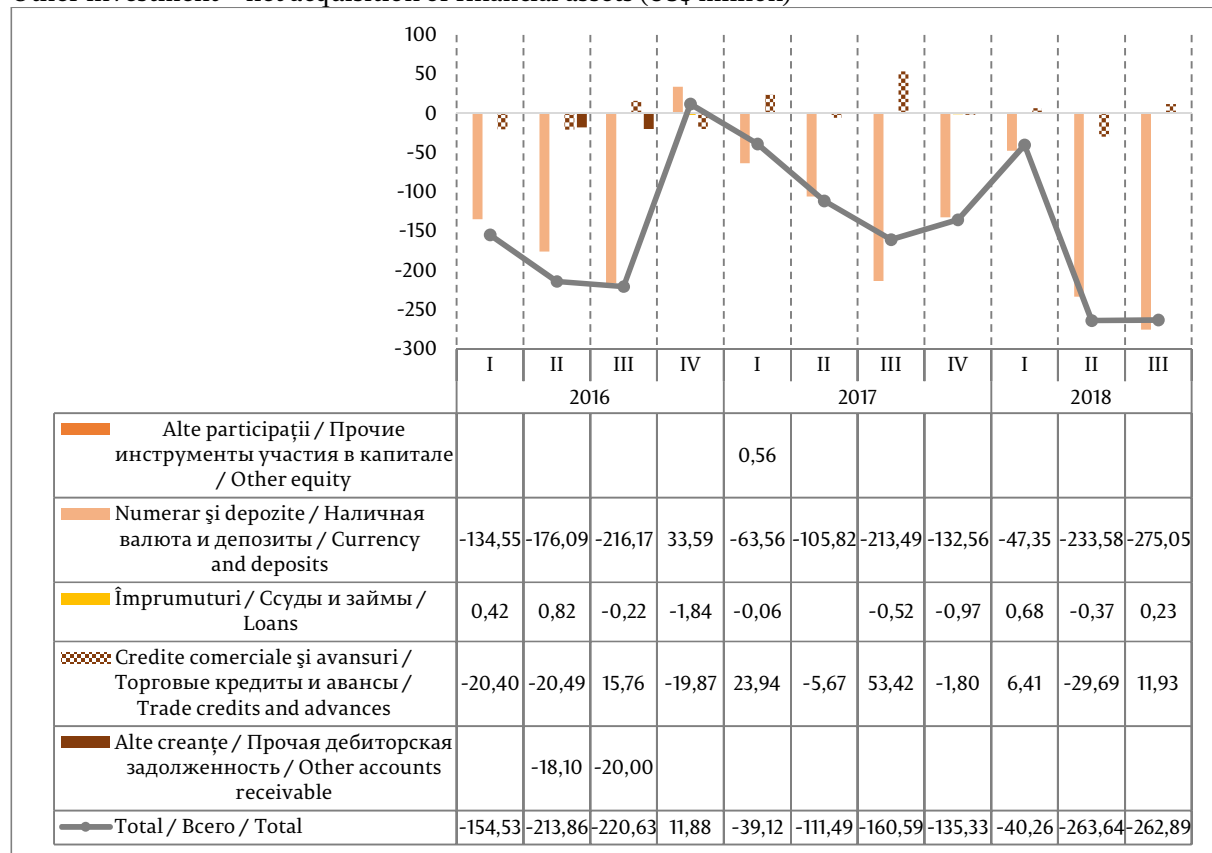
100
50
0
-50
-100
-150
-200
-250
-300

| | I | II | III | IV | I | II | III | IV | I | II | III |
|---|---|---|---|---|---|---|---|---|---|---|---|
| | 2016 | | | | 2017 | | | | 2018 | | |
| Alte participații / Прочие инструменты участия в капитале / Other equity | | | | | 0,56 | | | | | | |
| Numerar şi depozite / Наличная валюта и депозиты / Currency and deposits | -134,55 | -176,09 | -216,17 | 33,59 | -63,56 | -105,82 | -213,49 | -132,56 | -47,35 | -233,58 | -275,05 |
| Împrumuturi / Ссуды и займы / Loans | 0,42 | 0,82 | -0,22 | -1,84 | -0,06 | | -0,52 | -0,97 | 0,68 | -0,37 | 0,23 |
| Credite comerciale şi avansuri / Торговые кредиты и авансы / Trade credits and advances | -20,40 | -20,49 | 15,76 | -19,87 | 23,94 | -5,67 | 53,42 | -1,80 | 6,41 | -29,69 | 11,93 |
| Alte creanțe / Прочая дебиторская задолженность / Other accounts receivable | | -18,10 | -20,00 | | | | | | | | |
| Total / Всего / Total | -154,53 | -213,86 | -220,63 | 11,88 | -39,12 | -111,49 | -160,59 | -135,33 | -40,26 | -263,64 | -262,89 |